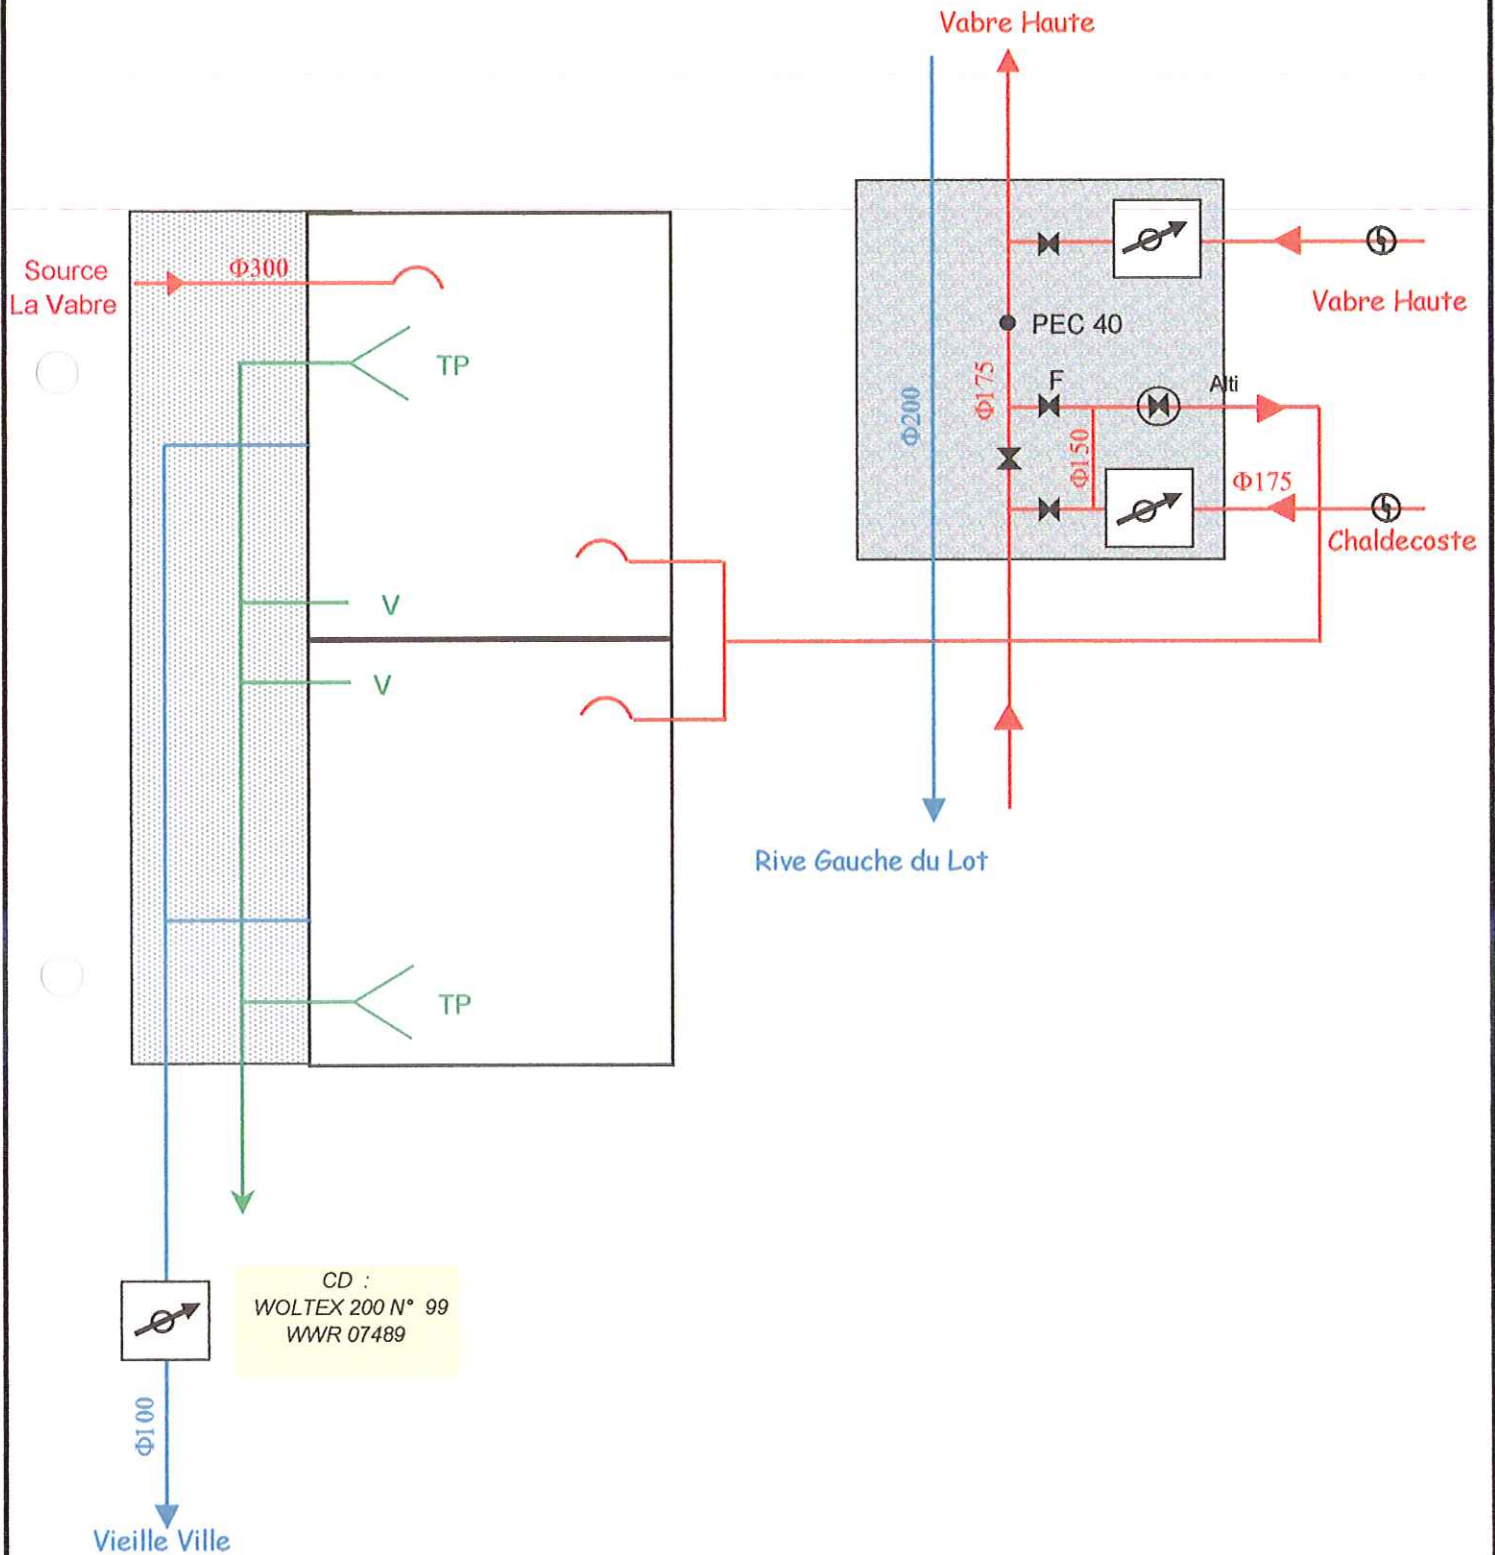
Vabre Haute

Source La Vabre

$\Phi300$

TP

V

V

TP

$\Phi200$

$\Phi175$

PEC 40

F

Alti

$\Phi150$

$\Phi175$

Vabre Haute

Chaldecoste

Rive Gauche du Lot

CD :
WOLTEX 200 N° 99
WWR 07489

$\Phi100$

Vieille Ville